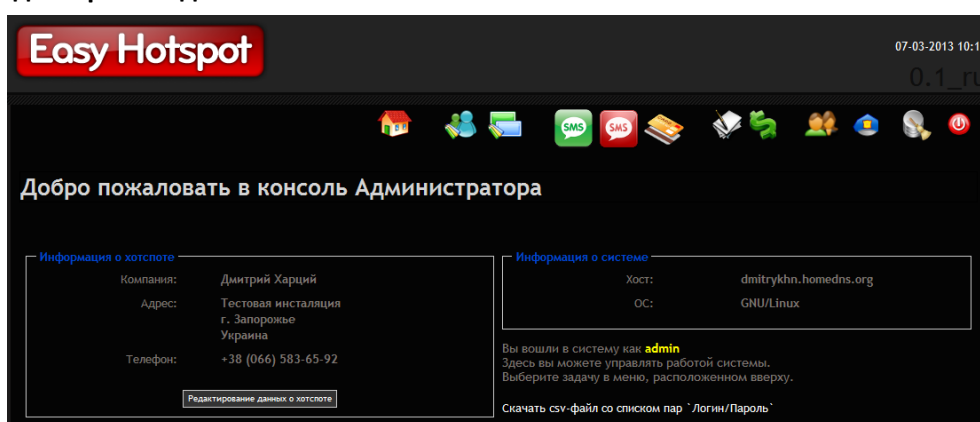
Easy Hotspot

07-03-2013 10:1

0.1_ru

SMS SMS

Добро пожаловать в консоль Администратора

Информация о хотспоте

Компания: Дмитрий Харций

Адрес: Тестовая инсталяция г. Запорожье Украина

Телефон: +38 (066) 583-65-92

Редактирование данных о хотспоте

Информация о системе

Хост: dmitrykhn.homedns.org

ОС: GNU/Linux

Вы вошли в систему как admin
Здесь вы можете управлять работой системы.
Выберите задачу в меню, расположенном вверху.

Скачать csv-файл со списком пар `Логин/Пароль`